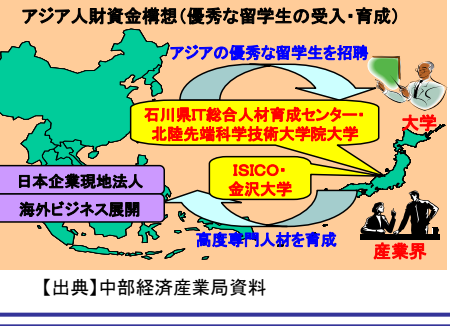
アジア人財資金構想（優秀な留学生の受入・育成）

アジアの優秀な留学生を招聘

石川県IT総合人材育成センター・北陸先端科学技術大学院大学

大学

ISICO・金沢大学

日本企業現地法人

海外ビジネス展開

高度専門人材を育成

産業界

【出典】中部経済産業局資料